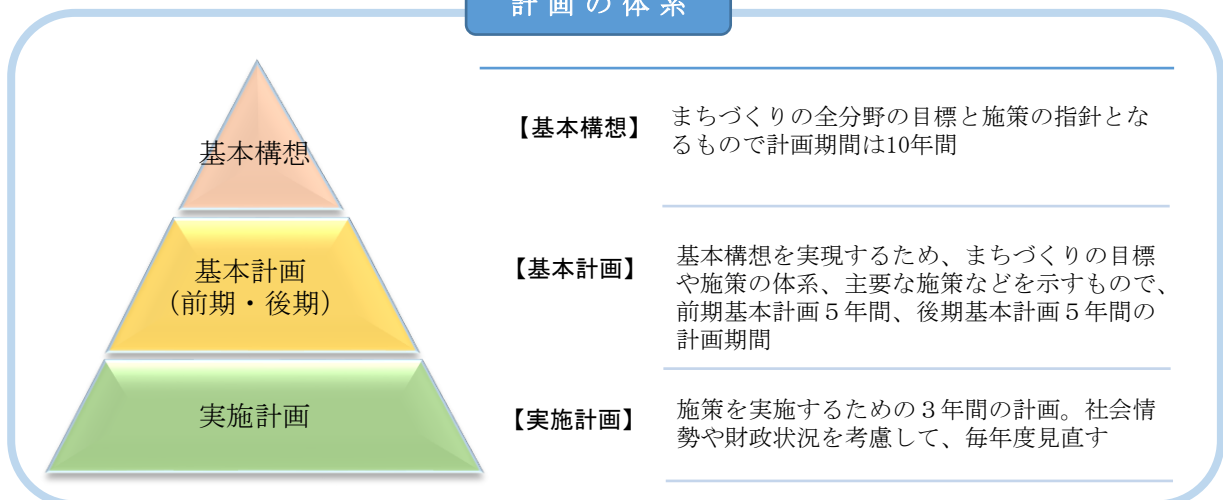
計画の体系

基本構想

基本計画
（前期・後期）

実施計画

【基本構想】 まちづくりの全分野の目標と施策の指針となるもので計画期間は10年間

【基本計画】 基本構想を実現するため、まちづくりの目標や施策の体系、主要な施策などを示すもので、前期基本計画５年間、後期基本計画５年間の計画期間

【実施計画】 施策を実施するための３年間の計画。社会情勢や財政状況を考慮して、毎年度見直す